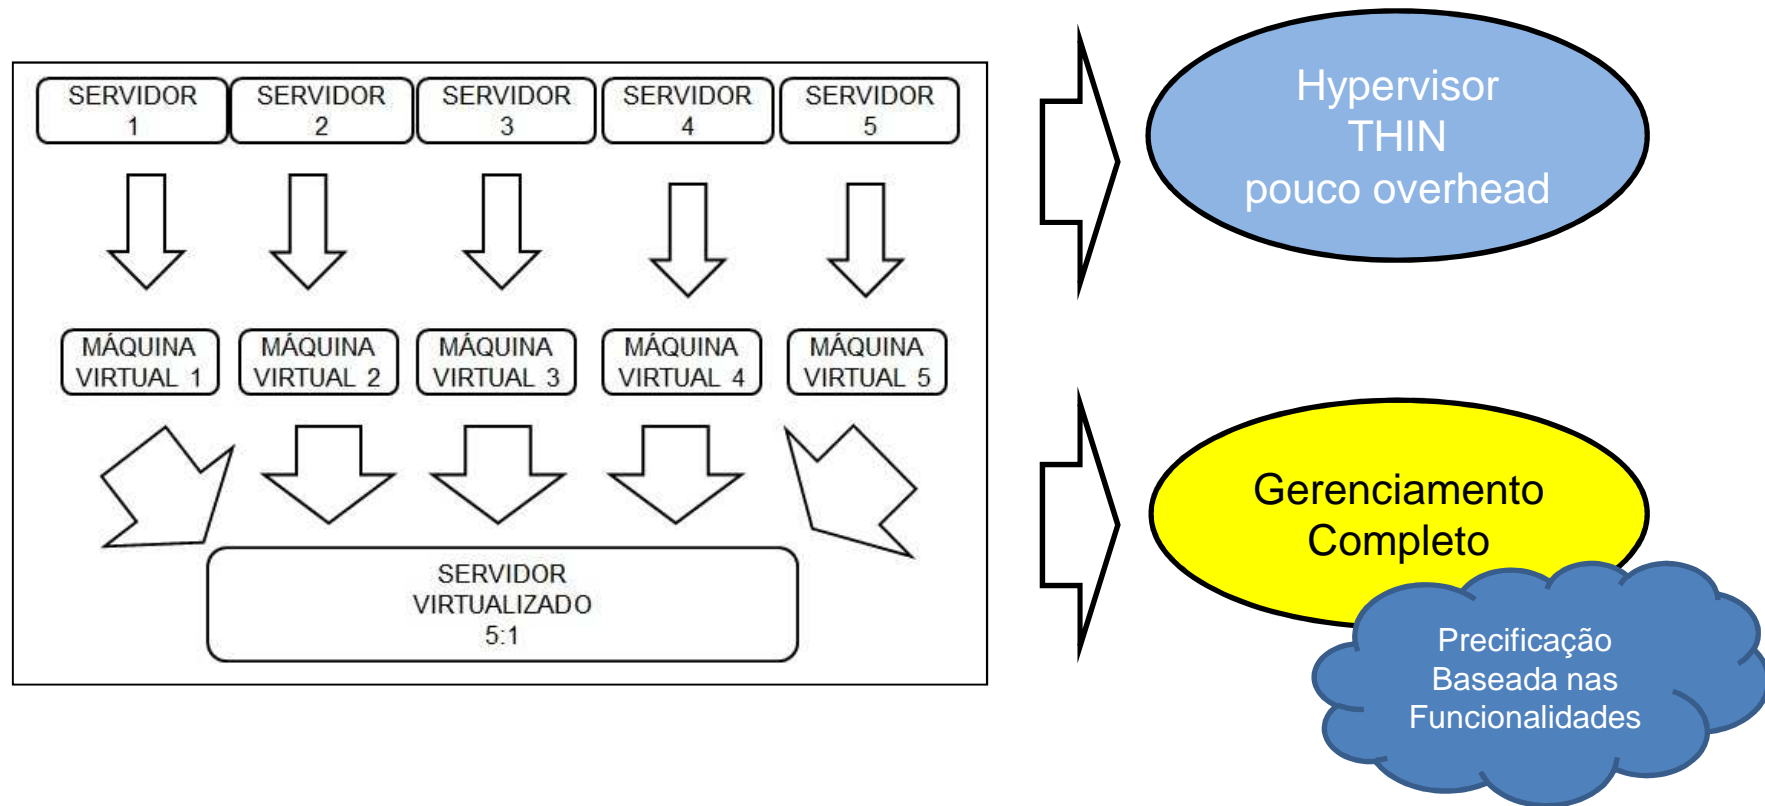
SERVIDOR 1

SERVIDOR 2

SERVIDOR 3

SERVIDOR 4

SERVIDOR 5

MÁQUINA VIRTUAL 1

MÁQUINA VIRTUAL 2

MÁQUINA VIRTUAL 3

MÁQUINA VIRTUAL 4

MÁQUINA VIRTUAL 5

SERVIDOR VIRTUALIZADO 5:1

Hypervisor THIN pouco overhead

Gerenciamento Completo

Precificação Baseada nas Funcionalidades